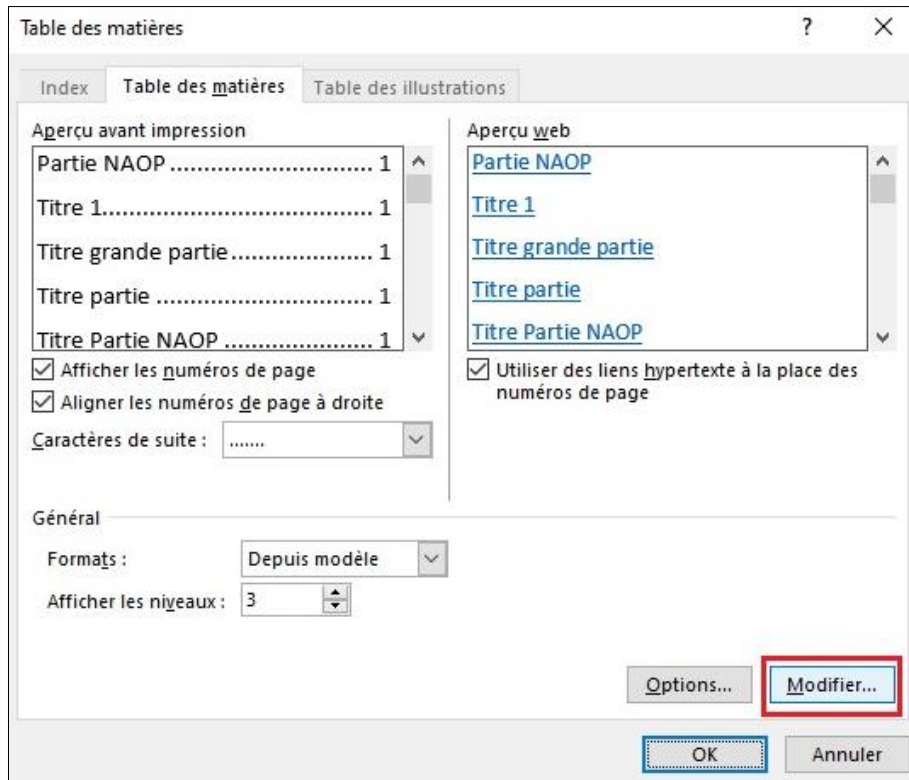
Table des matières

?

×

Index

Table des matières

Table des illustrations

Aperçu avant impression

Partie NAOP ............................... 1

Titre 1.......................................... 1

Titre grande partie...................... 1

Titre partie .................................. 1

Titre Partie NAOP ....................... 1

Afficher les numéros de page

Aligner les numéros de page à droite

Caractères de suite : .......

Aperçu web

Partie NAOP

Titre 1

Titre grande partie

Titre partie

Titre Partie NAOP

Utiliser des liens hypertexte à la place des numéros de page

Général

Formats : Depuis modèle

Afficher les niveaux : 3

Options...

Modifier...

OK

Annuler